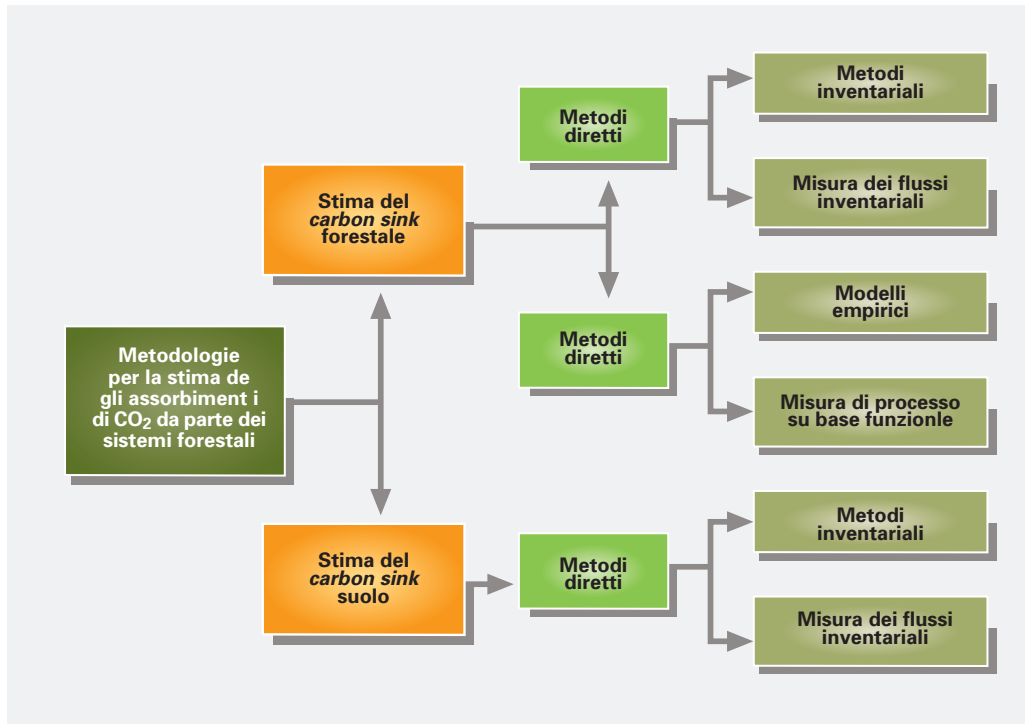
Metodologie per la stima de gli assorbiment i di $CO_2$ da parte dei sistemi forestali

Stima del *carbon sink* forestale

Metodi diretti

Metodi inventariali

Misura dei flussi inventariali

Metodi diretti

Modelli empirici

Misura di processo su base funzionle

Stima del *carbon sink* suolo

Metodi diretti

Metodi inventariali

Misura dei flussi inventariali